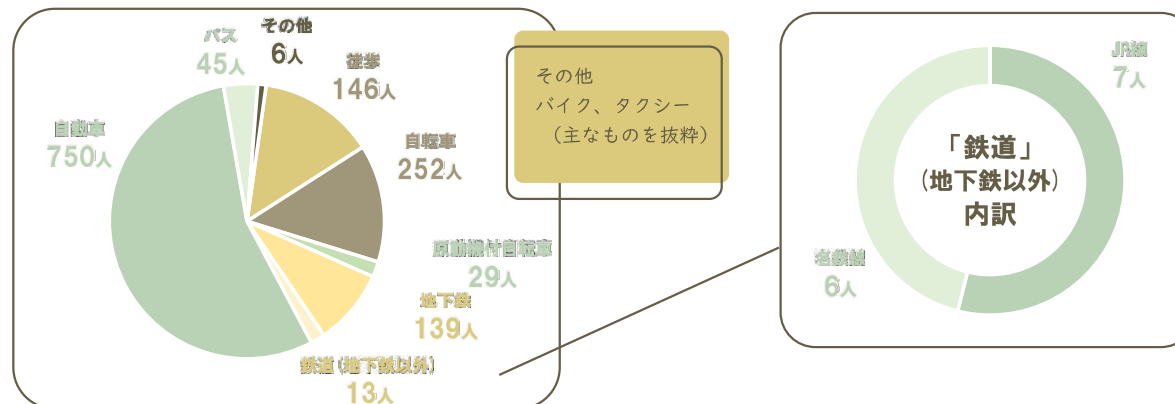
バス
45人

その他
6人

徒歩
146人

自転車
252人

自動車
750人

原動機付自転車
29人

地下鉄
139人

鉄道（地下鉄以外）
13人

その他
バイク、タクシー
（主なものを抜粋）

「鉄道」
（地下鉄以外）
内訳

JR線
7人

名鉄線
6人